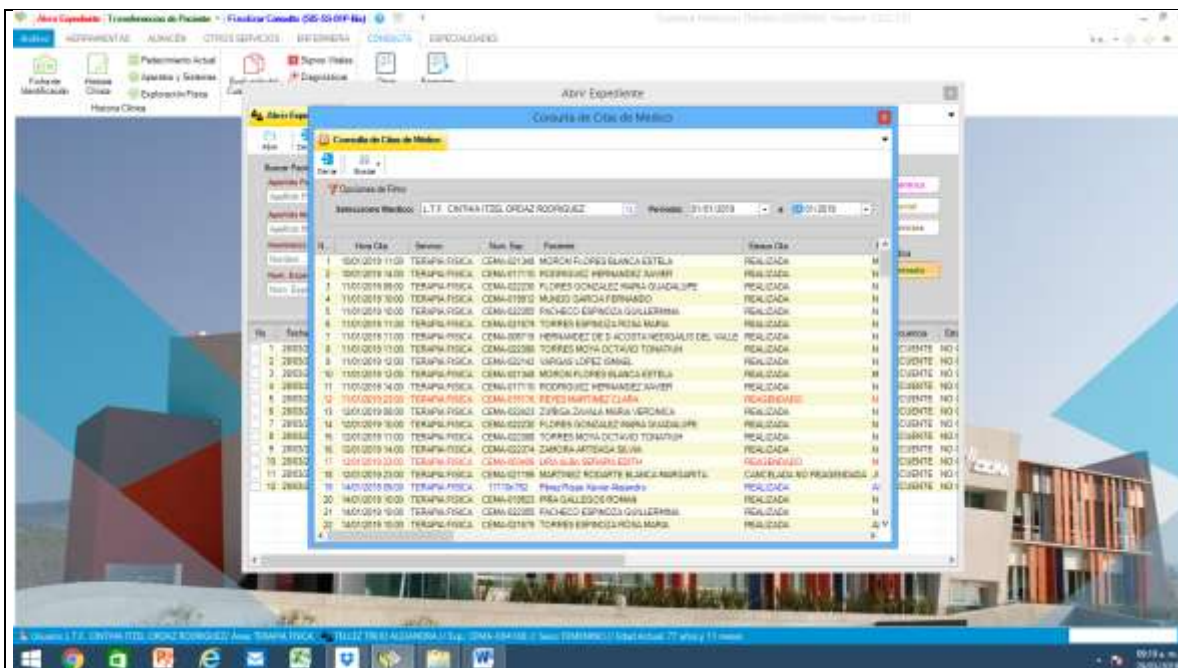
Abrir Expediente | Transferencias de Paciente - Finalizar Consulta (SIS-SS-01P-Bis)

Archivo HERRAMIENTAS ALMACÉN OTROS SERVICIOS ENFERMERÍA CONSULTA ESPECIALIDADES

Ficha de Identificación Historia Clínica Padecimiento Actual Aparatos y Sistemas Exploración Física Historia Clínica Signos Vitales Diagnósticos

Abrir Expediente

Consulta de Citas de Médico

Consulta de Citas de Médico

Cerrar Buscar

Opciones de Filtro

Seleccione Medico: L.T.F. CINTHIA ITZEL ORDAZ RODRIGUEZ Periodo: 01/01/2019 a 31/01/2019

| N | Hora Cita | Servicio | Num. Exp | Paciente | Status Cita |
|---|---|---|---|---|---|
| 1 | 10/01/2019 11:00 | TERAPIA FISICA | CEMA-021348 | MORON FLORES BLANCA ESTELA | REALIZADA |
| 2 | 10/01/2019 14:00 | TERAPIA FISICA | CEMA-017715 | RODRIGUEZ HERNANDEZ XAVIER | REALIZADA |
| 3 | 11/01/2019 09:00 | TERAPIA FISICA | CEMA-022230 | FLORES GONZALEZ MARIA GUADALUPE | REALIZADA |
| 4 | 11/01/2019 10:00 | TERAPIA FISICA | CEMA-019812 | MUNGIO GARCIA FERNANDO | REALIZADA |
| 5 | 11/01/2019 10:00 | TERAPIA FISICA | CEMA-022085 | PACHECO ESPINOZA GUILLERMINA | REALIZADA |
| 6 | 11/01/2019 11:00 | TERAPIA FISICA | CEMA-021676 | TORRES ESPINOZA ROSA MARIA | REALIZADA |
| 7 | 11/01/2019 11:00 | TERAPIA FISICA | CEMA-009718 | HERNANDEZ DE 3 ACOSTA RODRIGUEZ DEL VALLE | REALIZADA |
| 8 | 11/01/2019 11:00 | TERAPIA FISICA | CEMA-022085 | TORRES MOYA OCTAVIO TONATIUH | REALIZADA |
| 9 | 11/01/2019 12:00 | TERAPIA FISICA | CEMA-022742 | VARGAS LOPEZ ISMAEL | REALIZADA |
| 10 | 11/01/2019 12:00 | TERAPIA FISICA | CEMA-021348 | MORON FLORES BLANCA ESTELA | REALIZADA |
| 11 | 11/01/2019 14:00 | TERAPIA FISICA | CEMA-017715 | RODRIGUEZ HERNANDEZ XAVIER | REALIZADA |
| 12 | 11/01/2019 23:00 | TERAPIA FISICA | CEMA-019176 | REYES MARTINEZ CLARA | REAGENDADO |
| 13 | 12/01/2019 08:00 | TERAPIA FISICA | CEMA-022623 | ZUÑIGA ZAVALA MARIA VERONICA | REALIZADA |
| 14 | 12/01/2019 10:00 | TERAPIA FISICA | CEMA-022230 | FLORES GONZALEZ MARIA GUADALUPE | REALIZADA |
| 15 | 12/01/2019 10:00 | TERAPIA FISICA | CEMA-022085 | TORRES MOYA OCTAVIO TONATIUH | REALIZADA |
| 16 | 12/01/2019 11:00 | TERAPIA FISICA | CEMA-022274 | ZAMORA ARTEAGA SILVIA | REALIZADA |
| 17 | 12/01/2019 23:00 | TERAPIA FISICA | CEMA-003456 | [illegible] | REAGENDADO |
| 18 | 12/01/2019 23:00 | TERAPIA FISICA | CEMA-021196 | MARTINEZ ROSARTE BLANCA MARGARITA | CANCELADA NO REAGENDADA |
| 19 | 14/01/2019 09:00 | TERAPIA FISICA | 1711Br782 | Pérez Rojas Xavier Alejandro | REALIZADA |
| 20 | 14/01/2019 10:00 | TERAPIA FISICA | CEMA-019622 | PIÑA GALLEGOS ROMAN | REALIZADA |
| 21 | 14/01/2019 10:00 | TERAPIA FISICA | CEMA-022085 | PACHECO ESPINOZA GUILLERMINA | REALIZADA |
| 22 | 14/01/2019 10:00 | TERAPIA FISICA | CEMA-021676 | TORRES ESPINOZA ROSA MARIA | REALIZADA |

Usuario L.T.F. CINTHIA ITZEL ORDAZ RODRIGUEZ Área TERAPIA FISICA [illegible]